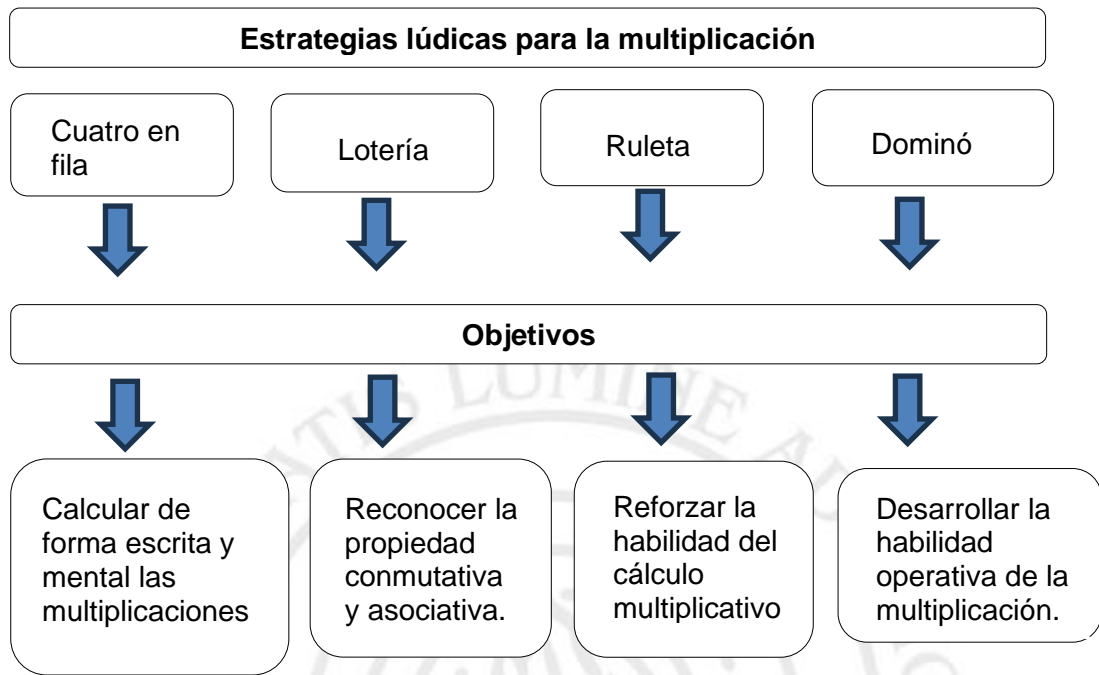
Estrategias lúdicas para la multiplicación

Cuatro en fila

Lotería

Ruleta

Dominó

Objetivos

Calcular de forma escrita y mental las multiplicaciones

Reconocer la propiedad conmutativa y asociativa.

Reforzar la habilidad del cálculo multiplicativo

Desarrollar la habilidad operativa de la multiplicación.